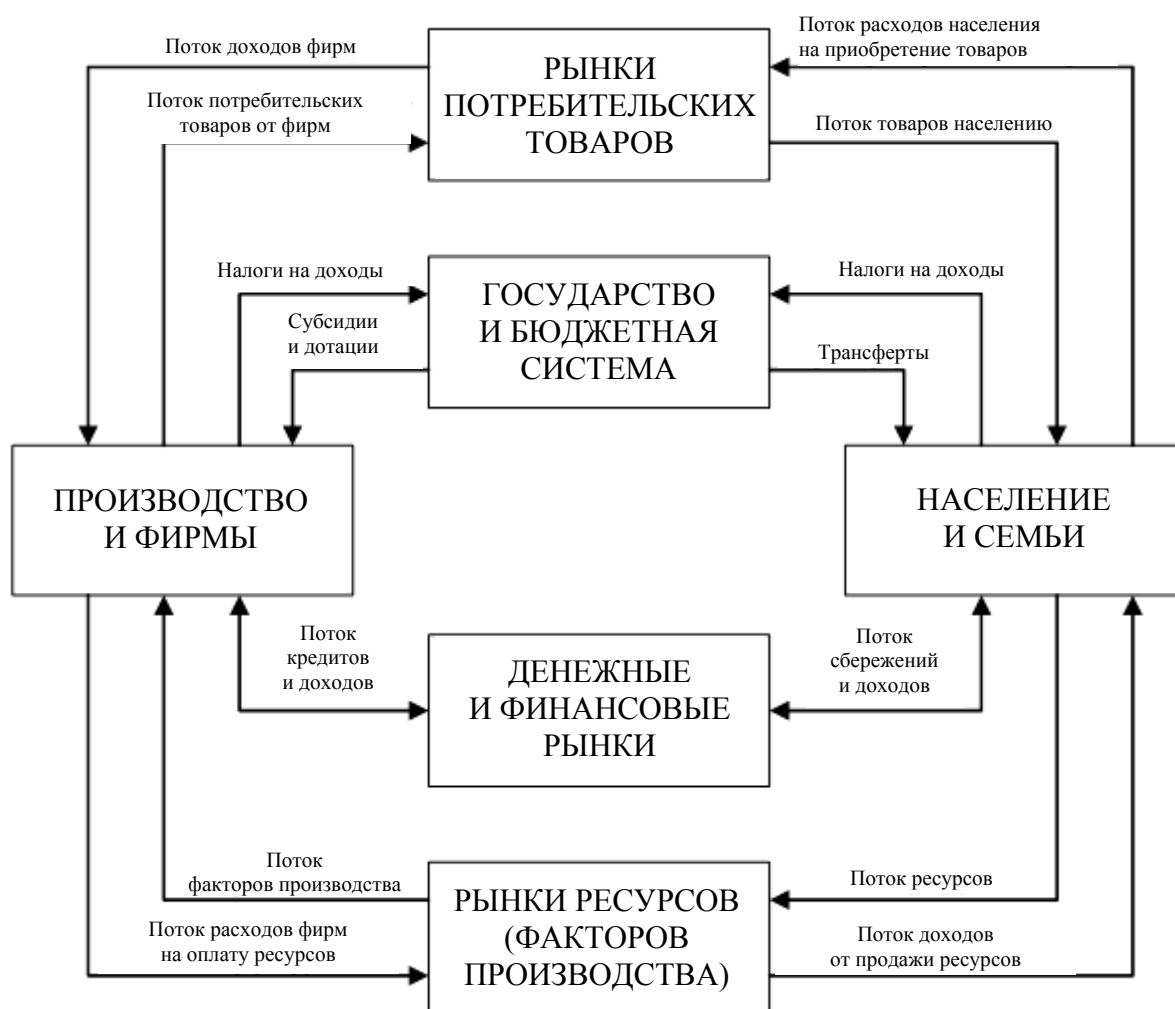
Поток расходов населения на приобретение товаров

Поток доходов фирм

РЫНКИ ПОТРЕБИТЕЛЬСКИХ ТОВАРОВ

Поток потребительских товаров от фирм

Поток товаров населению

Налоги на доходы

ГОСУДАРСТВО И БЮДЖЕТНАЯ СИСТЕМА

Налоги на доходы

Субсидии и дотации

Трансферты

ПРОИЗВОДСТВО И ФИРМЫ

НАСЕЛЕНИЕ И СЕМЬИ

Поток кредитов и доходов

ДЕНЕЖНЫЕ И ФИНАНСОВЫЕ РЫНКИ

Поток сбережений и доходов

Поток факторов производства

РЫНКИ РЕСУРСОВ (ФАКТОРОВ ПРОИЗВОДСТВА)

Поток ресурсов

Поток расходов фирм на оплату ресурсов

Поток доходов от продажи ресурсов